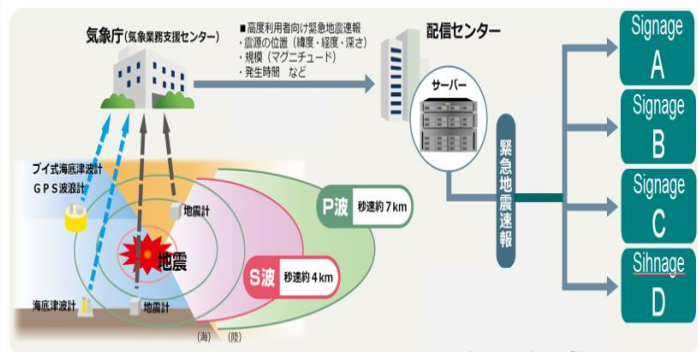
気象庁（気象業務支援センター）

■高度利用者向け緊急地震速報
・震源の位置（緯度・経度・深さ）
・規模（マグニチュード）
・発生時間　など

配信センター

サーバー

緊急地震速報

Signage A

Signage B

Signage C

Sihnage D

ブイ式海底津波計
ＧＰＳ波浪計

地震計

地震

海底津波計

地震計

P波　秒速約７km

S波　秒速約４km

（海）　（陸）